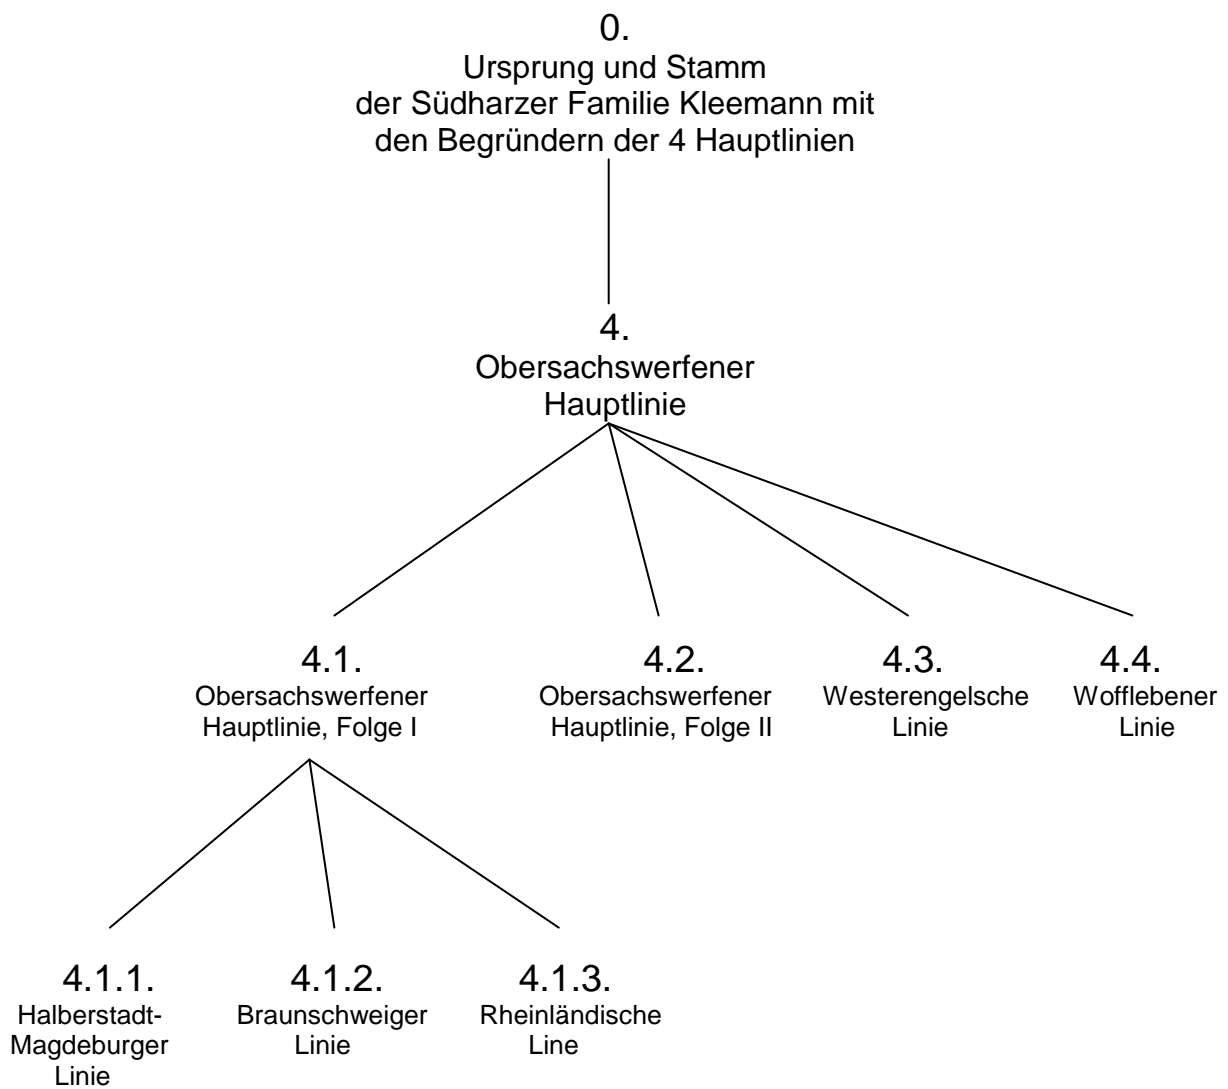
0.
Ursprung und Stamm der Südharzer Familie Kleemann mit den Begründern der 4 Hauptlinien

4.
Obersachswerfener Hauptlinie

4.1.
Obersachswerfener Hauptlinie, Folge I

4.2.
Obersachswerfener Hauptlinie, Folge II

4.3.
Westerengelsche Linie

4.4.
Wofflebener Linie

4.1.1.
Halberstadt-Magdeburger Linie

4.1.2.
Braunschweiger Linie

4.1.3.
Rheinländische Line